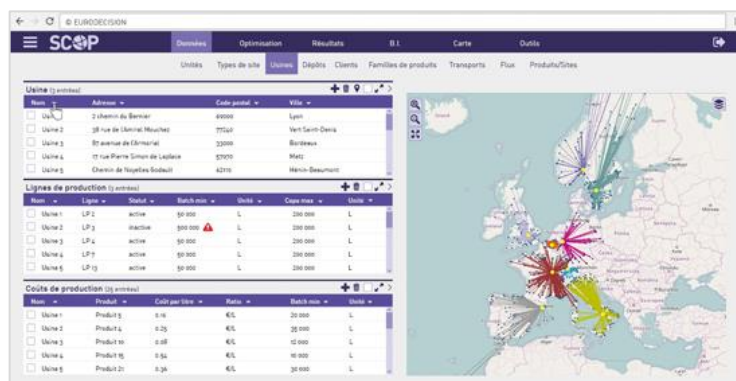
© EURODECISION

SCOP

Données Optimisation Résultats B.I. Carte Outils

Unités Types de site Usines Dépôts Clients Familles de produits Transports Flux Produits/Sites

Usine (5 entrées)

| Nom | Adresse | Code postal | Ville |
|---|---|---|---|
| Usine 1 | 2 chemin du Bernier | 01000 | Lyon |
| Usine 2 | 38 rue de l'Amiral Mouchez | 77240 | Vert Saint-Denis |
| Usine 3 | 87 avenue de l'Armorial | 33000 | Bordeaux |
| Usine 4 | 17 rue Pierre Simon de Laplace | 57070 | Metz |
| Usine 5 | Chemin de Nojelles Godault | 62110 | Hénin-Beaumont |

Lignes de production (5 entrées)

| Nom | Ligne | Statut | Batch min | Unité | Capa max | Unité |
|---|---|---|---|---|---|---|
| Usine 1 | LP 2 | active | 50 000 | L | 200 000 | L |
| Usine 2 | LP 3 | inactive | 500 000 | L | 200 000 | L |
| Usine 3 | LP 4 | active | 50 000 | L | 200 000 | L |
| Usine 4 | LP 7 | active | 50 000 | L | 200 000 | L |
| Usine 5 | LP 13 | active | 50 000 | L | 200 000 | L |

Coûts de production (25 entrées)

| Nom | Produit | Coût par litre | Ratio | Batch min | Unité |
|---|---|---|---|---|---|
| Usine 1 | Produit 5 | 0.16 | €/L | 20 000 | L |
| Usine 2 | Produit 4 | 0.25 | €/L | 35 000 | L |
| Usine 3 | Produit 10 | 0.08 | €/L | 10 000 | L |
| Usine 4 | Produit 15 | 0.54 | €/L | 10 000 | L |
| Usine 5 | Produit 21 | 0.36 | €/L | 30 000 | L |